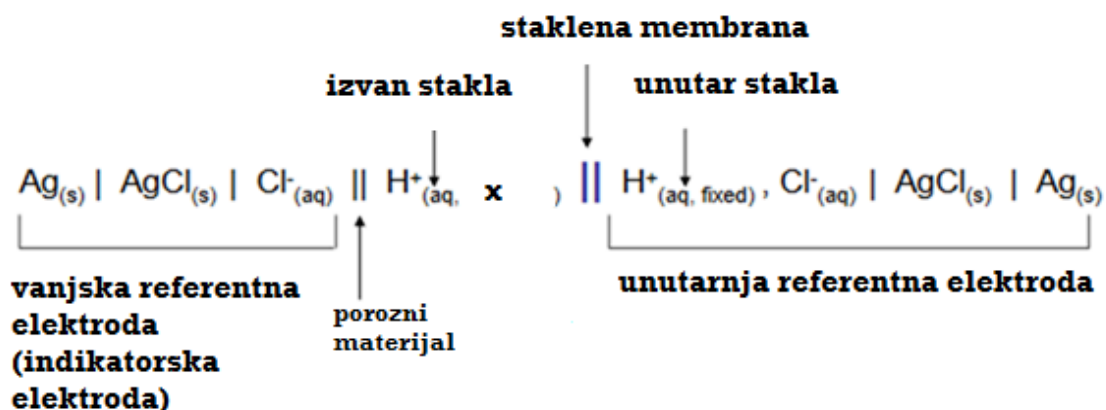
staklena membrana

izvan stakla

unutar stakla

$Ag_{(s)}$ | $AgCl_{(s)}$ | $Cl^{-}_{(aq)}$ || $H^{+}_{(aq,\ \ x\ \ )}$ || $H^{+}_{(aq,\ fixed)}$, $Cl^{-}_{(aq)}$ | $AgCl_{(s)}$ | $Ag_{(s)}$

vanjska referentna elektroda (indikatorska elektroda)

porozni materijal

unutarnja referentna elektroda